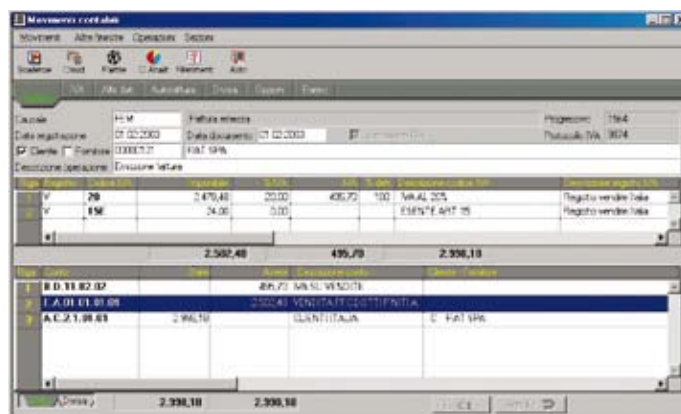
Movimenti contabili

Movimenti Altre finestre Operazioni Sezioni

Scadenze Clienti Partite C.Analit. Movimenti Aiuto

IVA Altri dati Autofattura Divisa Cespiti Partite

Causale FEM Fattura emessa Progressivo 1564
Data registrazione 01.02.2003 Data documento 01.02.2003 Protocollo IVA 3874
Cliente Fornitore 0000127 FIAT SPA
Descrizione operazione Emissione fatture

| Riga | Registro | Codice IVA | Imponibile | % IVA | IVA | % detr. | Descrizione codice IVA | Descrizione registro IVA |
|---|---|---|---|---|---|---|---|---|
| 1 | V | 20 | 2.478,40 | 20,00 | 495,70 | 100 | IVA AL 20% | Registro vendite Italia |
| 2 | V | 15E | 24,00 | 0,00 | | | ESENTE ART 15 | Registro vendite Italia |

2.502,40 495,70 2.998,10

| Riga | Conto | Dare | Avere | Descrizione conto | Cliente - Fornitore |
|---|---|---|---|---|---|
| 1 | B.D.11.02.07 | | 495,70 | IVA SU VENDITE | |
| 2 | E.A.01.01.01.05 | | 2.502,40 | VENDITA PRODOTTI FINITI ITALIA | |
| 3 | A.C.2.1.01.03 | 2.998,10 | | CLIENTI ITALIA | C FIAT SPA |

Divisa 2.998,10 2.998,10